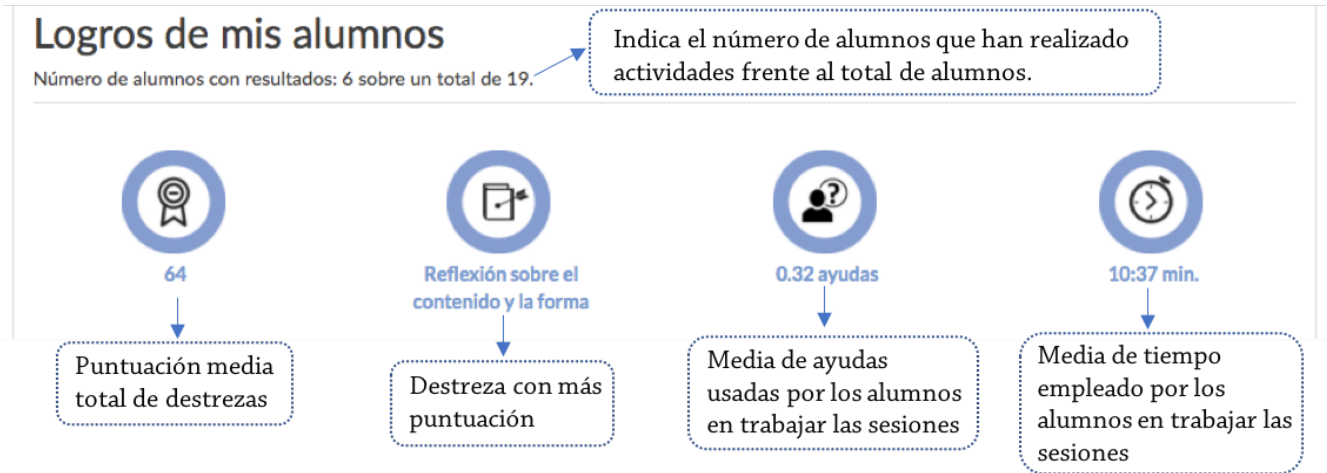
Logros de mis alumnos

Número de alumnos con resultados: 6 sobre un total de 19.

Indica el número de alumnos que han realizado actividades frente al total de alumnos.

64

Reflexión sobre el contenido y la forma

0.32 ayudas

10:37 min.

Puntuación media total de destrezas

Destreza con más puntuación

Media de ayudas usadas por los alumnos en trabajar las sesiones

Media de tiempo empleado por los alumnos en trabajar las sesiones